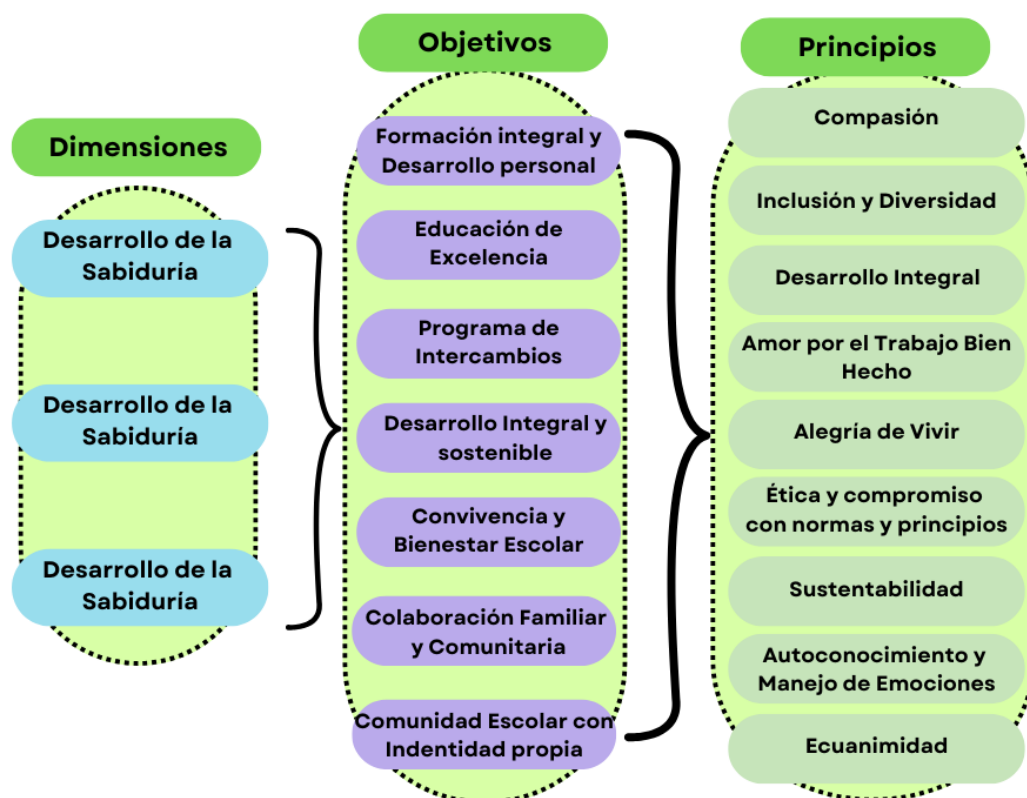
Dimensiones

Desarrollo de la Sabiduría

Desarrollo de la Sabiduría

Desarrollo de la Sabiduría

Objetivos

Formación integral y Desarrollo personal

Educación de Excelencia

Programa de Intercambios

Desarrollo Integral y sostenible

Convivencia y Bienestar Escolar

Colaboración Familiar y Comunitaria

Comunidad Escolar con Indentidad propia

Principios

Compasión

Inclusión y Diversidad

Desarrollo Integral

Amor por el Trabajo Bien Hecho

Alegría de Vivir

Ética y compromiso con normas y principios

Sustentabilidad

Autoconocimiento y Manejo de Emociones

Ecuanimidad